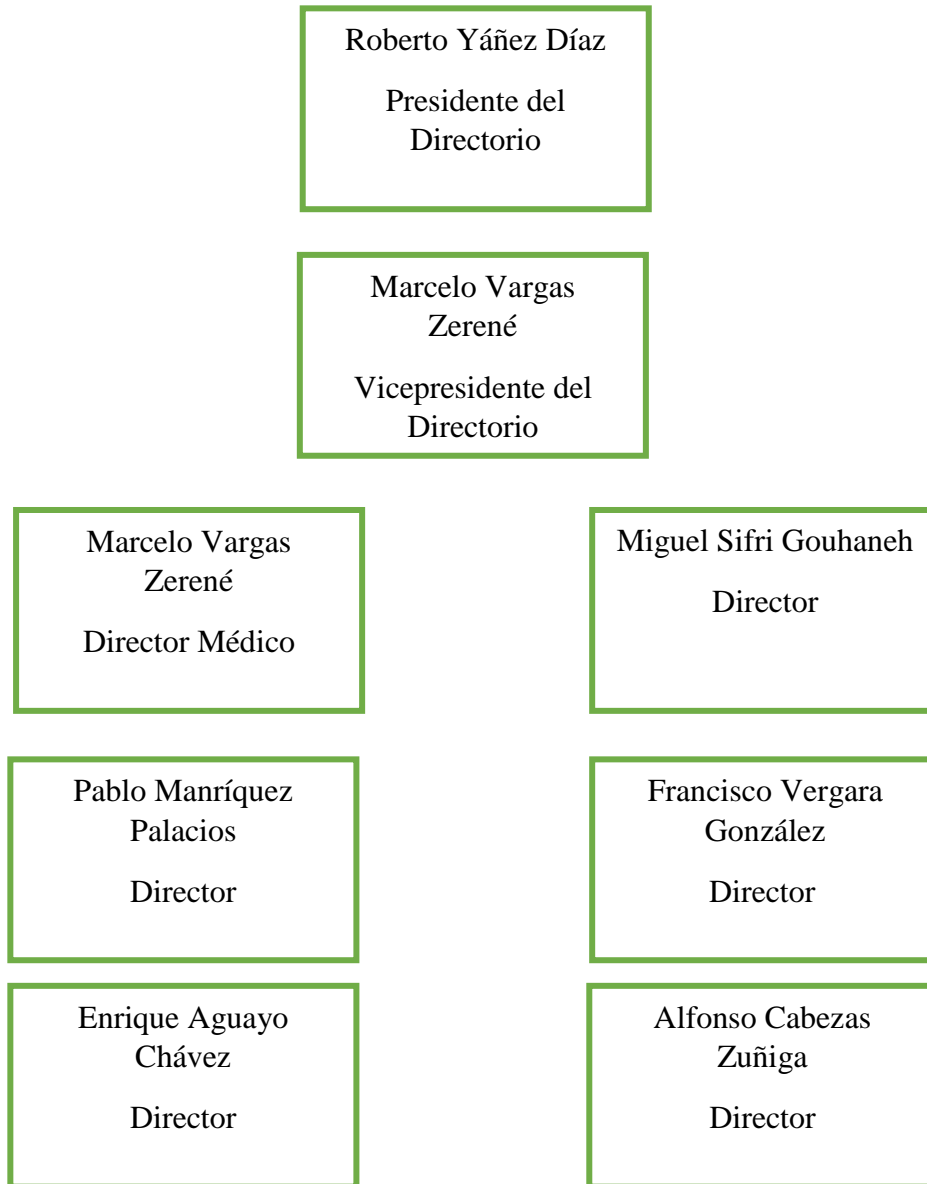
Roberto Yáñez Díaz

Presidente del Directorio

Marcelo Vargas Zerené

Vicepresidente del Directorio

Marcelo Vargas Zerené

Director Médico

Miguel Sifri Gouhaneh

Director

Pablo Manríquez Palacios

Director

Francisco Vergara González

Director

Enrique Aguayo Chávez

Director

Alfonso Cabezas Zuñiga

Director